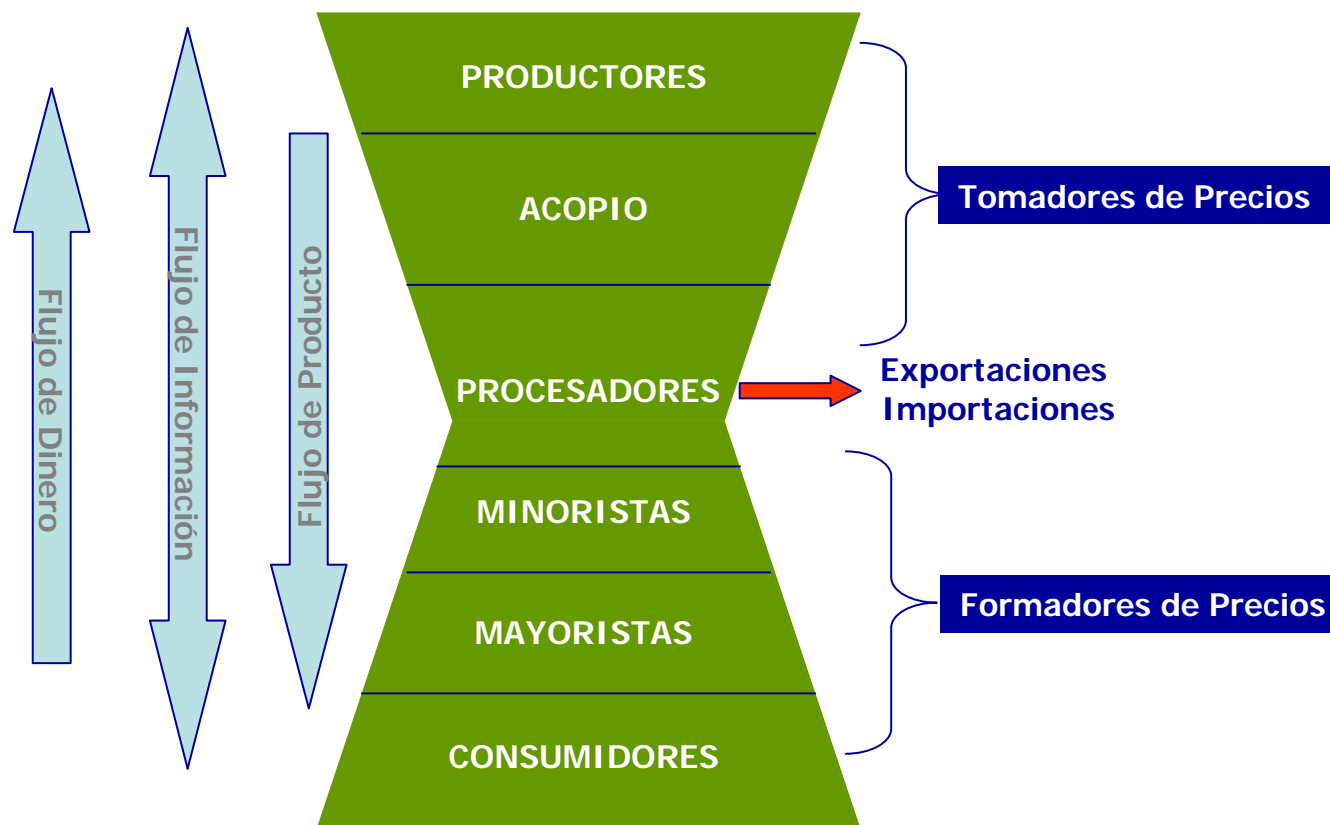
Flujo de Dinero

Flujo de Información

Flujo de Producto

PRODUCTORES

ACOPIO

PROCESADORES

MINORISTAS

MAYORISTAS

CONSUMIDORES

Tomadores de Precios

Exportaciones
Importaciones

Formadores de Precios